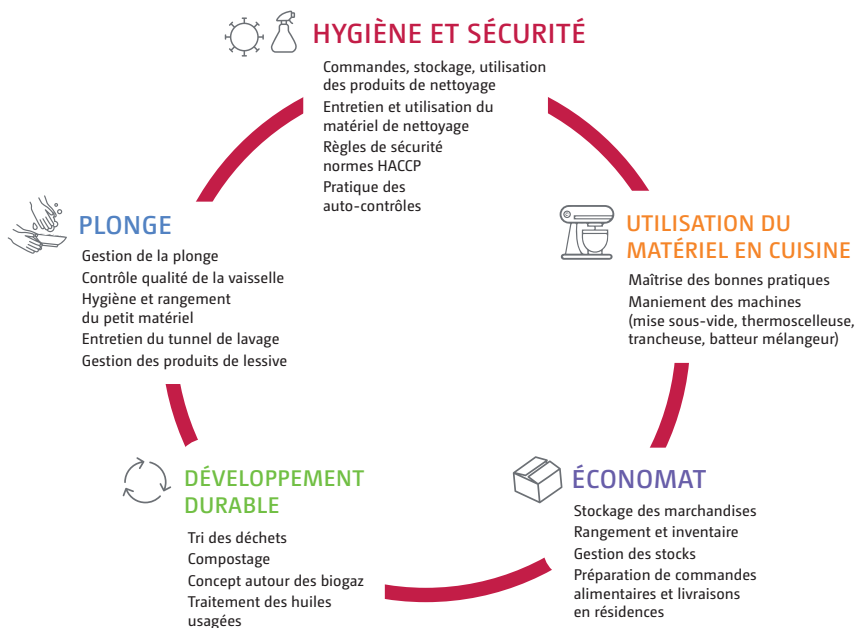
HYGIÈNE ET SÉCURITÉ

Commandes, stockage, utilisation des produits de nettoyage
Entretien et utilisation du matériel de nettoyage
Règles de sécurité normes HACCP
Pratique des auto-contrôles

UTILISATION DU MATÉRIEL EN CUISINE

Maîtrise des bonnes pratiques
Maniement des machines (mise sous-vide, thermoscelleuse, trancheuse, batteur mélangeur)

ÉCONOMAT

Stockage des marchandises
Rangement et inventaire
Gestion des stocks
Préparation de commandes alimentaires et livraisons en résidences

DÉVELOPPEMENT DURABLE

Tri des déchets
Compostage
Concept autour des biogaz
Traitement des huiles usagées

PLONGE

Gestion de la plonge
Contrôle qualité de la vaisselle
Hygiène et rangement du petit matériel
Entretien du tunnel de lavage
Gestion des produits de lessive